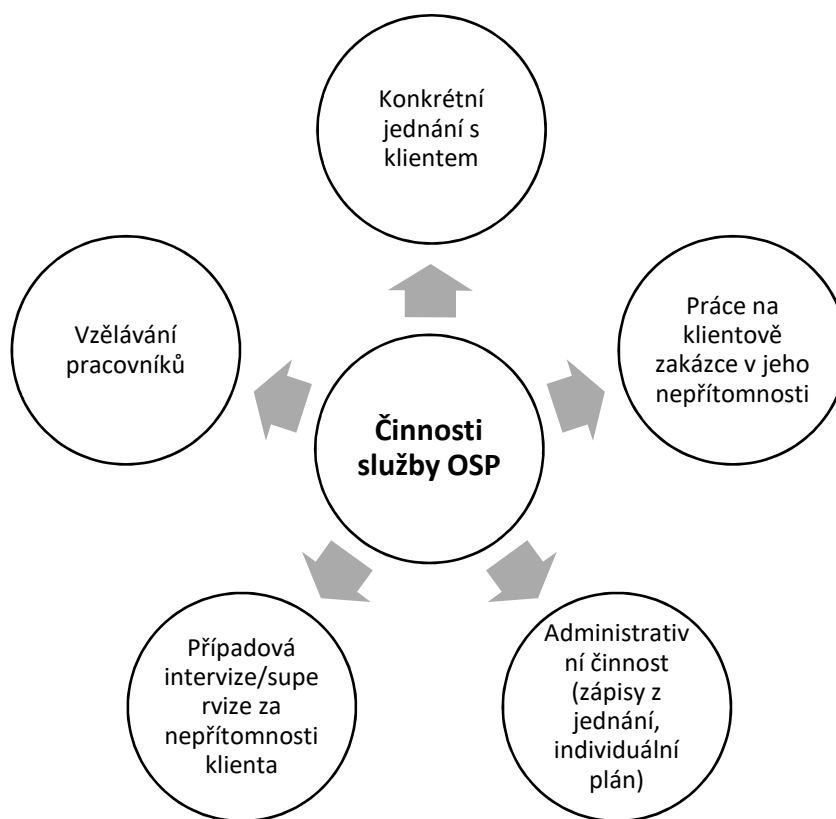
Konkrétní jednání s klientem

Vzělávání pracovníků

Práce na klientově zakázce v jeho nepřítomnosti

**Činnosti služby OSP**

Případová intervize/supervize za nepřítomnosti klienta

Administrativní činnost (zápisy z jednání, individuální plán)